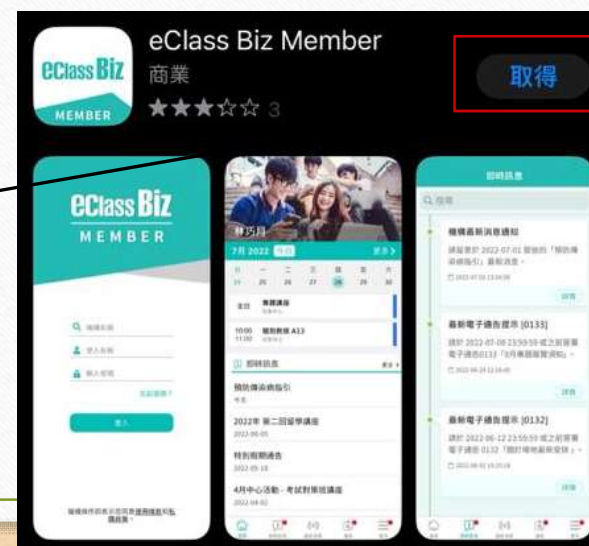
eClass Biz MEMBER

eClass Biz Member
商業
3

取得

eClass Biz
MEMBER

登入

7月 2022
更多
全日
10:00
11:00
即時訊息
預防傳染病指引
2022年 第二回留學講座
特別假期通告
4月中心活動 - 考試對策班講座

即時訊息
機構最新消息通知
最新電子通告提示 [0133]
最新電子通告提示 [0132]